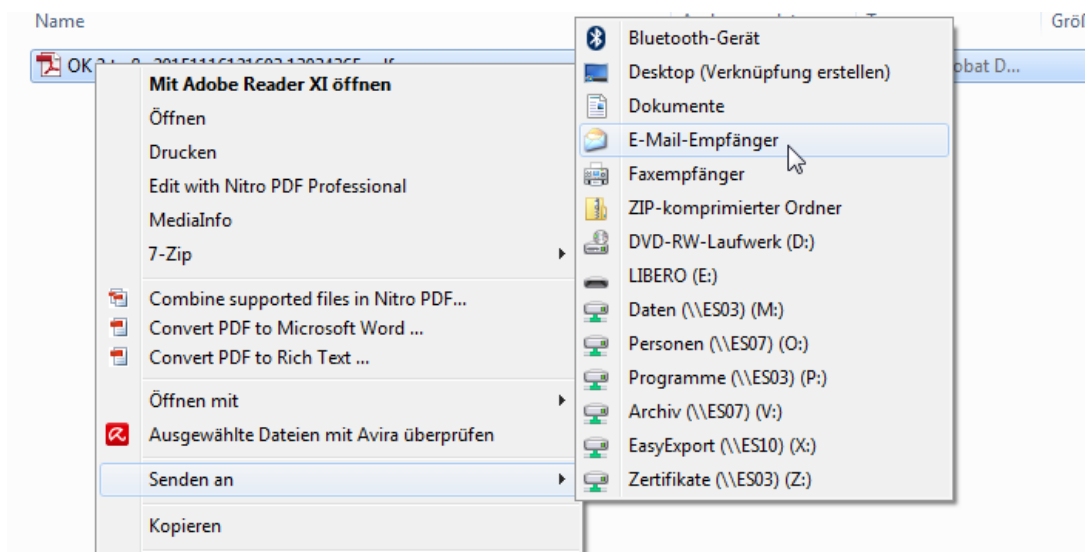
Name

Größ

OK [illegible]

obat D...

Mit Adobe Reader XI öffnen
Öffnen
Drucken
Edit with Nitro PDF Professional
MediaInfo
7-Zip

Combine supported files in Nitro PDF...
Convert PDF to Microsoft Word ...
Convert PDF to Rich Text ...

Öffnen mit
Ausgewählte Dateien mit Avira überprüfen

Senden an

Kopieren

Bluetooth-Gerät
Desktop (Verknüpfung erstellen)
Dokumente
E-Mail-Empfänger
Faxempfänger
ZIP-komprimierter Ordner
DVD-RW-Laufwerk (D:)
LIBERO (E:)
Daten (\\ES03) (M:)
Personen (\\ES07) (O:)
Programme (\\ES03) (P:)
Archiv (\\ES07) (V:)
EasyExport (\\ES10) (X:)
Zertifikate (\\ES03) (Z:)